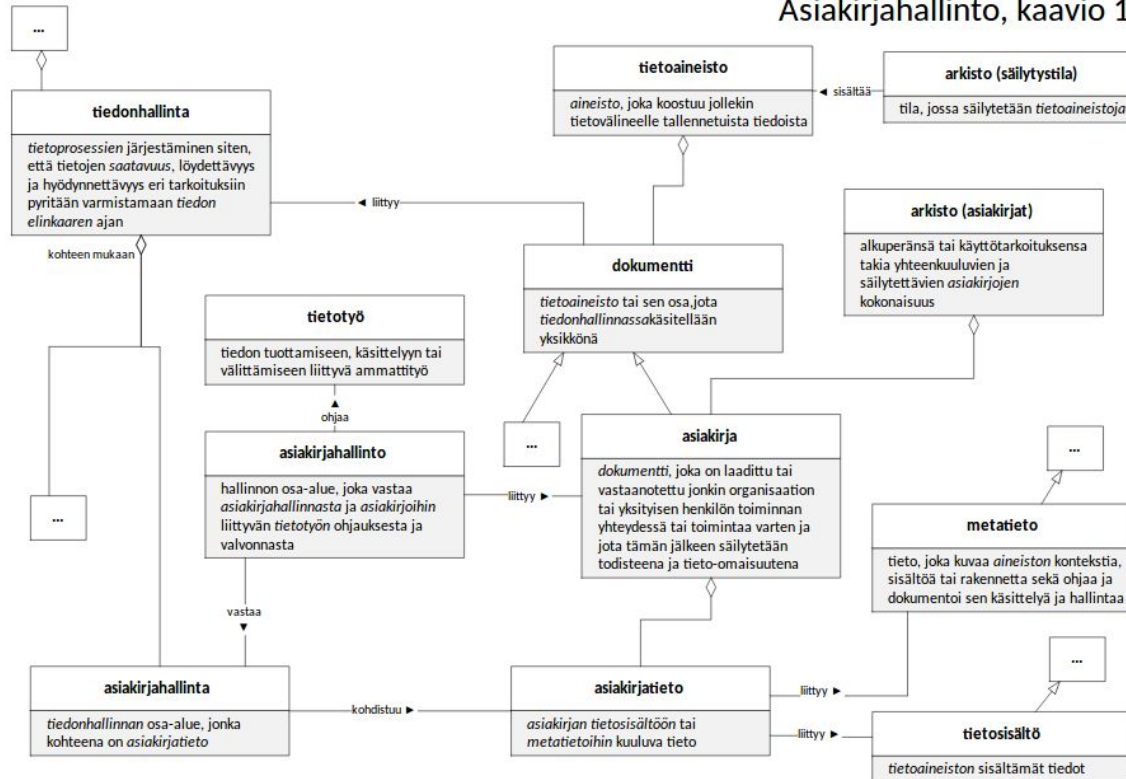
Asiakirjahallinto, kaavio 1

...

tiedonhallinta

tietoprosessien järjestäminen siten, että tietojen saatavuus, löydettävyys ja hyödynnettävyys eri tarkoituksiin pyritään varmistamaan tiedon elinkaaren ajan

kohteen mukaan

◄ liittyy

tietoaineisto

aineisto, joka koostuu jollekin tietovälineelle tallennetuista tiedoista

◄ sisältää

arkisto (säilytystila)

tila, jossa säilytetään tietoaineistoja

dokumentti

tietoaineisto tai sen osa,jota tiedonhallinnassakäsitellään yksikkönä

arkisto (asiakirjat)

alkuperänsä tai käyttötarkoituksensa takia yhteenkuuluvien ja säilytettävien asiakirjojen kokonaisuus

tietotyö

tiedon tuottamiseen, käsittelyyn tai välittämiseen liittyvä ammattityö

▲
ohjaa

asiakirjahallinto

hallinnon osa-alue, joka vastaa asiakirjahallinnasta ja asiakirjoihin liittyvän tietotyön ohjauksesta ja valvonnasta

liittyy ►

...

asiakirja

dokumentti, joka on laadittu tai vastaanotettu jonkin organisaation tai yksityisen henkilön toiminnan yhteydessä tai toimintaa varten ja jota tämän jälkeen säilytetään todisteena ja tieto-omaisuutena

...

...

metatieto

tieto, joka kuvaa aineiston kontekstia, sisältöä tai rakennetta sekä ohjaa ja dokumentoi sen käsittelyä ja hallintaa

vastaa
▼

...

asiakirjahallinta

tiedonhallinnan osa-alue, jonka kohteena on asiakirjatieto

kohdistuu ►

asiakirjatieto

asiakirjan tietosisältöön tai metatietoihin kuuluva tieto

liittyy ►

liittyy ►

tietosisältö

tietoaineiston sisältämät tiedot